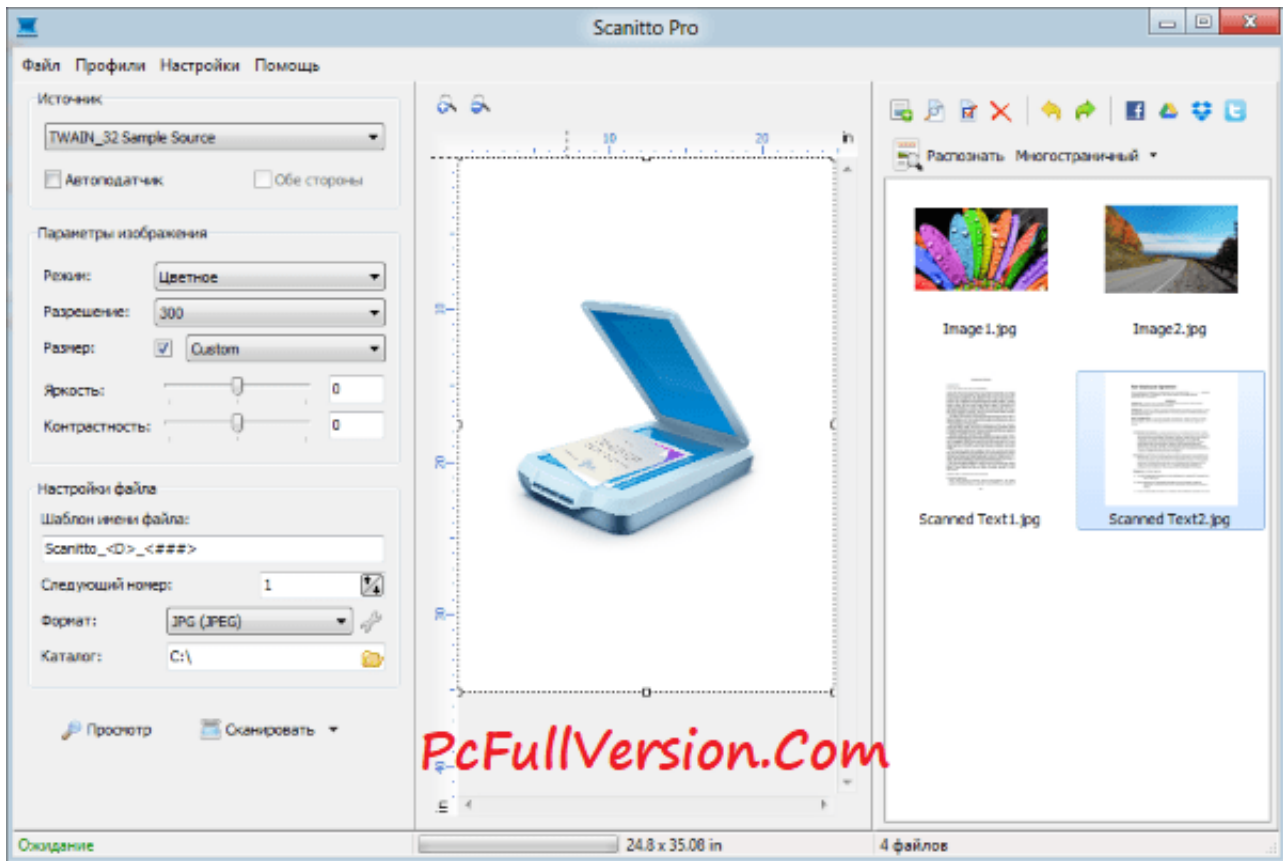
Scanitto Pro

Файл Профили Настройки Помощь

Источник
TWAIN_32 Sample Source
Автоподатчик
Обе стороны

Параметры изображения
Режим: Цветное
Разрешение: 300
Размер: Custom
Яркость: 0
Контрастность: 0

Настройки файла
Шаблон имени файла:
Scanitto_<D>_<###>
Следующий номер: 1
Формат: JPG (JPEG)
Каталог: C:\

Просмотр
Сканировать

10 20 in

Распознать Многостраничный

Image1.jpg
Image2.jpg
Scanned Text1.jpg
Scanned Text2.jpg

PcFullVersion.Com

Ожидание
24.8 x 35.08 in
4 файлов